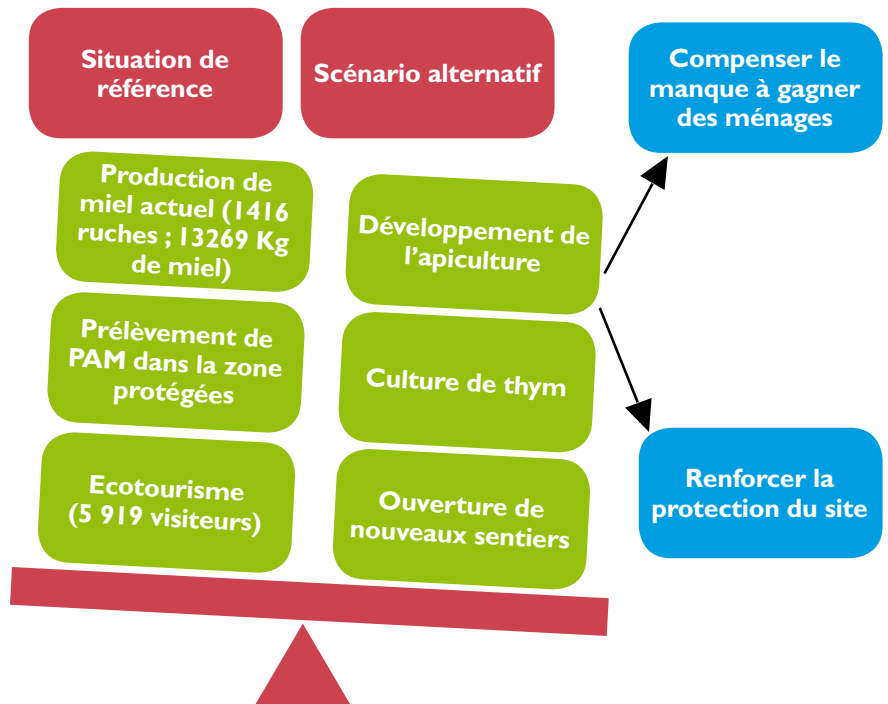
Situation de référence

Scénario alternatif

Compenser le manque à gagner des ménages

Production de miel actuel (1416 ruches ; 13269 Kg de miel)

Développement de l'apiculture

Prélèvement de PAM dans la zone protégées

Culture de thym

Ecotourisme (5 919 visiteurs)

Ouverture de nouveaux sentiers

Renforcer la protection du site